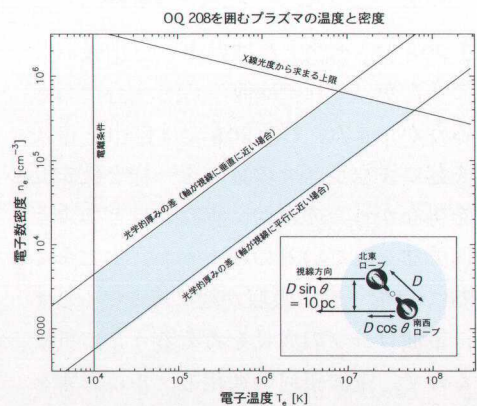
OQ 208を囲むプラズマの温度と密度

X線光度から求まる上限

電離条件

光学的厚みの差（軸が視線に垂直に近い場合）

光学的厚みの差（軸が視線に平行に近い場合）

視線方向

北東ローブ

南西ローブ

$D$

$D\sin\theta$
$= 10\,\mathrm{pc}$

$D\cos\theta$

$10^6$

$10^5$

$10^4$

1000

電子数密度 $n_e$ [$\mathrm{cm}^{-3}$]

$10^4$

$10^5$

$10^6$

$10^7$

$10^8$

電子温度 $T_e$ [K]